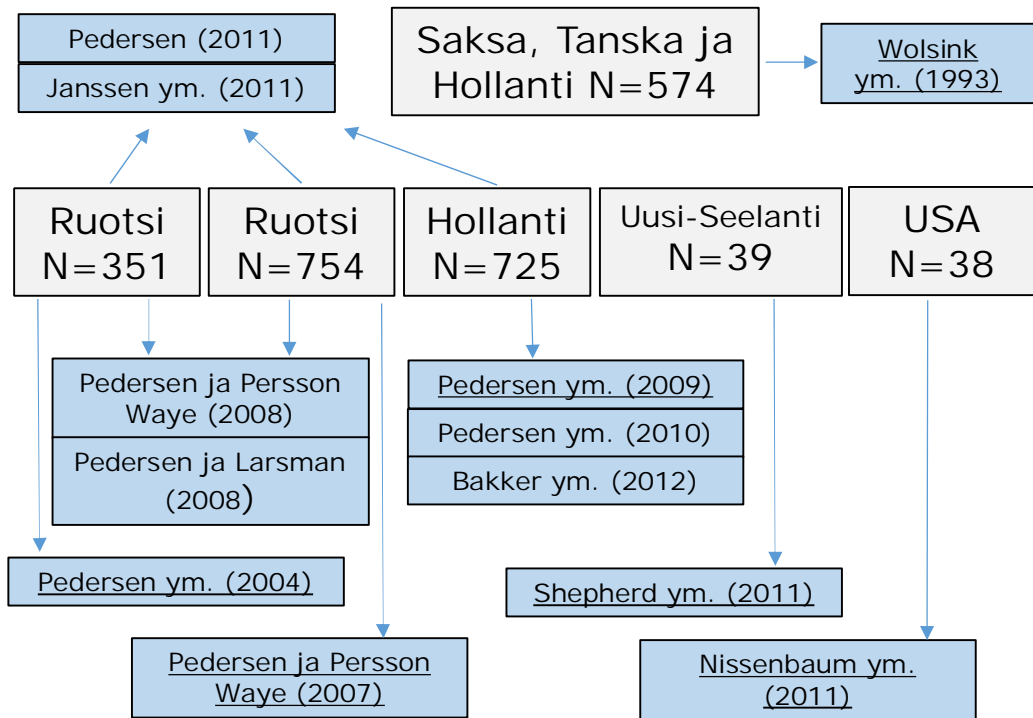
Pedersen (2011)

Janssen ym. (2011)

Saksa, Tanska ja Hollanti N=574

Wolsink ym. (1993)

Ruotsi N=351

Ruotsi N=754

Hollanti N=725

Uusi-Seelanti N=39

USA N=38

Pedersen ja Persson Waye (2008)

Pedersen ja Larsman (2008)

Pedersen ym. (2009)

Pedersen ym. (2010)

Bakker ym. (2012)

Pedersen ym. (2004)

Shepherd ym. (2011)

Pedersen ja Persson Waye (2007)

Nissenbaum ym. (2011)